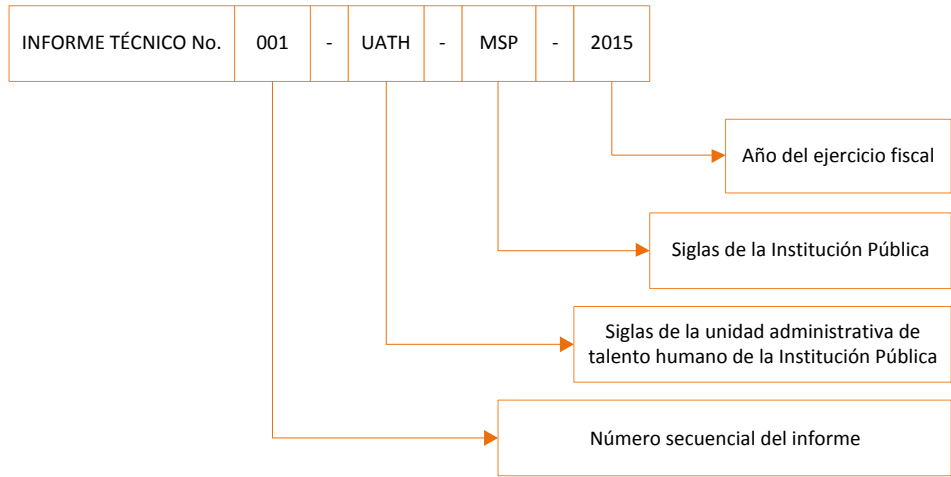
| INFORME TÉCNICO No. | 001 | - | UATH | - | MSP | - | 2015 |
|---|---|---|---|---|---|---|---|

Año del ejercicio fiscal

Siglas de la Institución Pública

Siglas de la unidad administrativa de talento humano de la Institución Pública

Número secuencial del informe